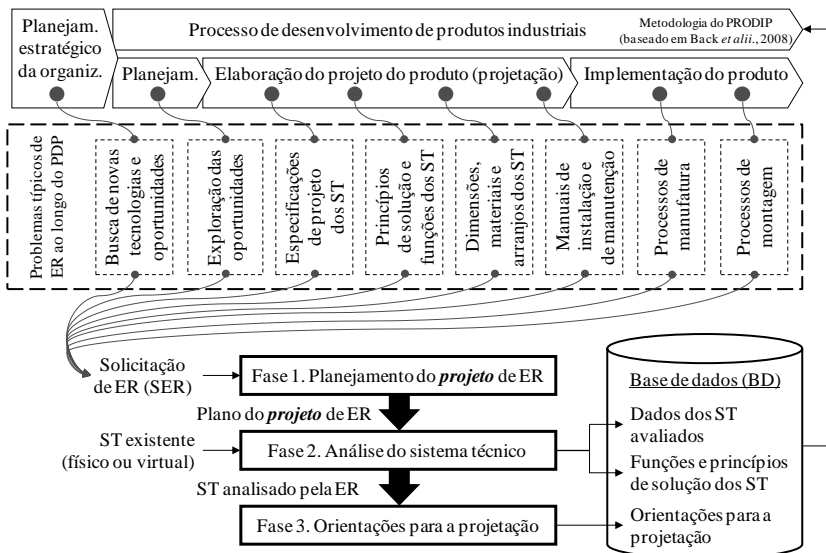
Planejam. estratégico da organiz.

Processo de desenvolvimento de produtos industriais

Metodologia do PRODIP (baseado em Back *et alii.*, 2008)

Planejam.

Elaboração do projeto do produto (projetação)

Implementação do produto

Problemas típicos de ER ao longo do PDP

Busca de novas tecnologias e oportunidades

Exploração das oportunidades

Especificações de projeto dos ST

Princípios de solução e funções dos ST

Dimensões, materiais e arranjos dos ST

Manuais de instalação e de manutenção

Processos de manufatura

Processos de montagem

Solicitação de ER (SER)

Fase 1. Planejamento do ***projeto*** de ER

Plano do ***projeto*** de ER

ST existente (físico ou virtual)

Fase 2. Análise do sistema técnico

ST analisado pela ER

Fase 3. Orientações para a projetação

Base de dados (BD)

Dados dos ST avaliados

Funções e princípios de solução dos ST

Orientações para a projetação